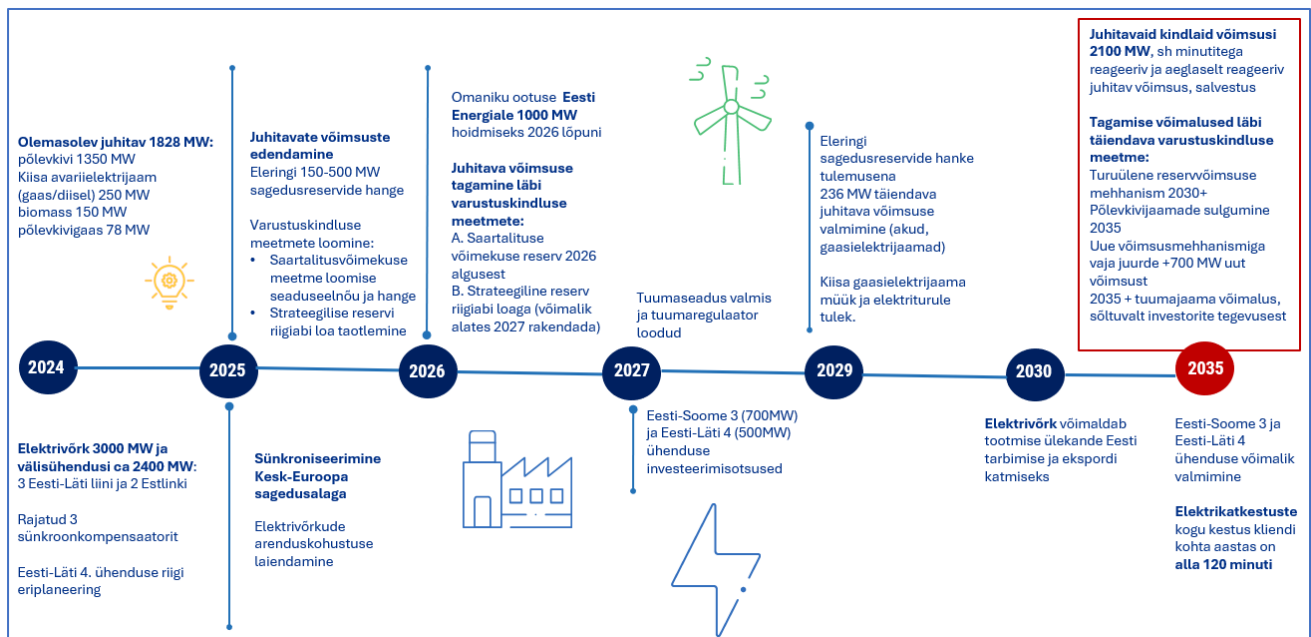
Olemasolev juhitav 1828 MW:
põlevkivi 1350 MW
Kiisa avariielektrijaam (gaas/diisel) 250 MW
biomass 150 MW
põlevkivigaas 78 MW

Juhitavate võimsuste edendamine
Eleringi 150-500 MW sagedusreservide hange

Varustuskindluse meetmete loomine:
• Saartalitusvõimekuse meetme loomise seaduseelnõu ja hange
• Strateegilise reservi riigiabi loa taotlemine

Omaniku ootuse Eesti Energiale 1000 MW hoidmiseks 2026 lõpuni

Juhitava võimsuse tagamine läbi varustuskindluse meetmete:
A. Saartalituse võimekuse reserv 2026 algusest
B. Strateegiline reserv riigiabi loaga (võimalik alates 2027 rakendada)

Tuumaseadus valmis ja tuumaregulaator loodud

Eleringi sagedusreservide hanke tulemusena 236 MW täiendava juhitava võimsuse valmimine (akud, gaasielektrijaamad)

Kiisa gaasielektrijaama müük ja elektriturule tulek.

Juhitavaid kindlaid võimsusi 2100 MW, sh minutitega reageeriv ja aeglaselt reageeriv juhitav võimsus, salvestus

Tagamise võimalused läbi täiendava varustuskindluse meetme:
Turuülene reservvõimsuse mehhanism 2030+
Põlevkivijaamade sulgumine 2035
Uue võimsusmehhanismiga vaja juurde +700 MW uut võimsust
2035 + tuumajaama võimalus, sõltuvalt investorite tegevusest

2024
2025
2026
2027
2029
2030
2035

Elektrivõrk 3000 MW ja välisühendusi ca 2400 MW:
3 Eesti-Läti liini ja 2 Estlinki

Rajatud 3 sünkroonkompensaatorit

Eesti-Läti 4. ühenduse riigi eriplaneering

Sünkroniseerimine Kesk-Euroopa sagedusalaga

Elektrivõrkude arenduskohustuse laiendamine

Eesti-Soome 3 (700MW) ja Eesti-Läti 4 (500MW) ühenduse investeerimisotsused

Elektrivõrk võimaldab tootmise ülekande Eesti tarbimise ja ekspordi katmiseks

Eesti-Soome 3 ja Eesti-Läti 4 ühenduse võimalik valmimine

Elektrikatkestuste kogu kestus kliendi kohta aastas on alla 120 minuti